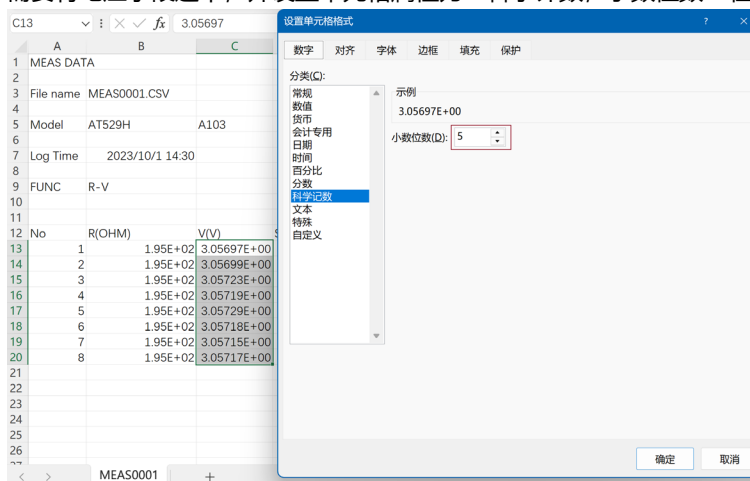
C13 3.05697

| | A | B | C |
|---|---|---|---|
| 1 | MEAS DATA | | |
| 2 | | | |
| 3 | File name | MEAS0001.CSV | |
| 4 | | | |
| 5 | Model | AT529H | A103 |
| 6 | | | |
| 7 | Log Time | 2023/10/1 14:30 | |
| 8 | | | |
| 9 | FUNC | R-V | |
| 10 | | | |
| 11 | | | |
| 12 | No | R(OHM) | V(V) |
| 13 | 1 | 1.95E+02 | 3.05697E+00 |
| 14 | 2 | 1.95E+02 | 3.05699E+00 |
| 15 | 3 | 1.95E+02 | 3.05723E+00 |
| 16 | 4 | 1.95E+02 | 3.05719E+00 |
| 17 | 5 | 1.95E+02 | 3.05729E+00 |
| 18 | 6 | 1.95E+02 | 3.05718E+00 |
| 19 | 7 | 1.95E+02 | 3.05715E+00 |
| 20 | 8 | 1.95E+02 | 3.05717E+00 |
| 21 | | | |
| 22 | | | |
| 23 | | | |
| 24 | | | |
| 25 | | | |
| 26 | | | |

MEAS0001 +

设置单元格格式 ? ×

数字 对齐 字体 边框 填充 保护

分类(C):
常规
数值
货币
会计专用
日期
时间
百分比
分数
科学记数
文本
特殊
自定义

示例
3.05697E+00

小数位数(D): 5

确定 取消